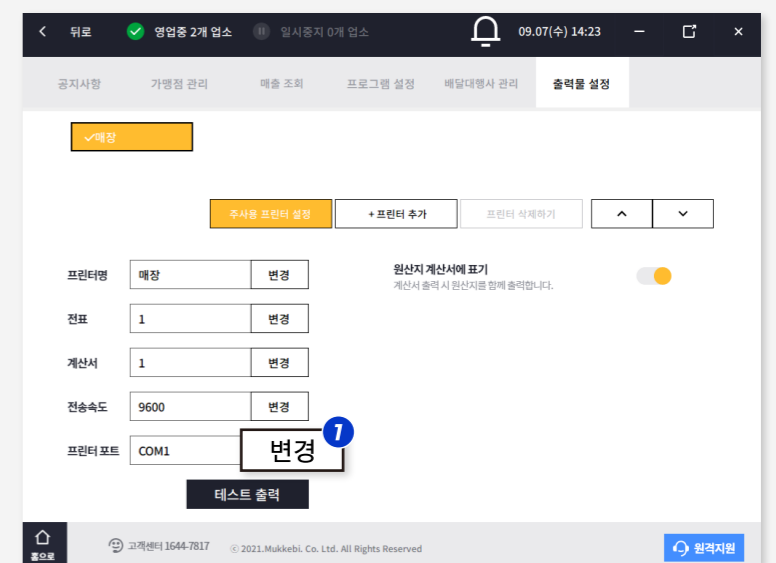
< 뒤로 영업중 2개 업소 일시중지 0개 업소 09.07(수) 14:23 — ✕

공지사항 가맹점 관리 매출 조회 프로그램 설정 배달대행사 관리 출력물 설정

✓매장

주사용 프린터 설정 + 프린터 추가 프린터 삭제하기 ^ ˅

프린터명 매장 변경

전표 1 변경

계산서 1 변경

전송속도 9600 변경

프린터 포트 COM1 변경

1

테스트 출력

원산지 계산서에 표기
계산서 출력 시 원산지를 함께 출력합니다.

홈으로 고객센터 1644-7817 © 2021.Mukkebi. Co. Ltd. All Rights Reserved 원격지원